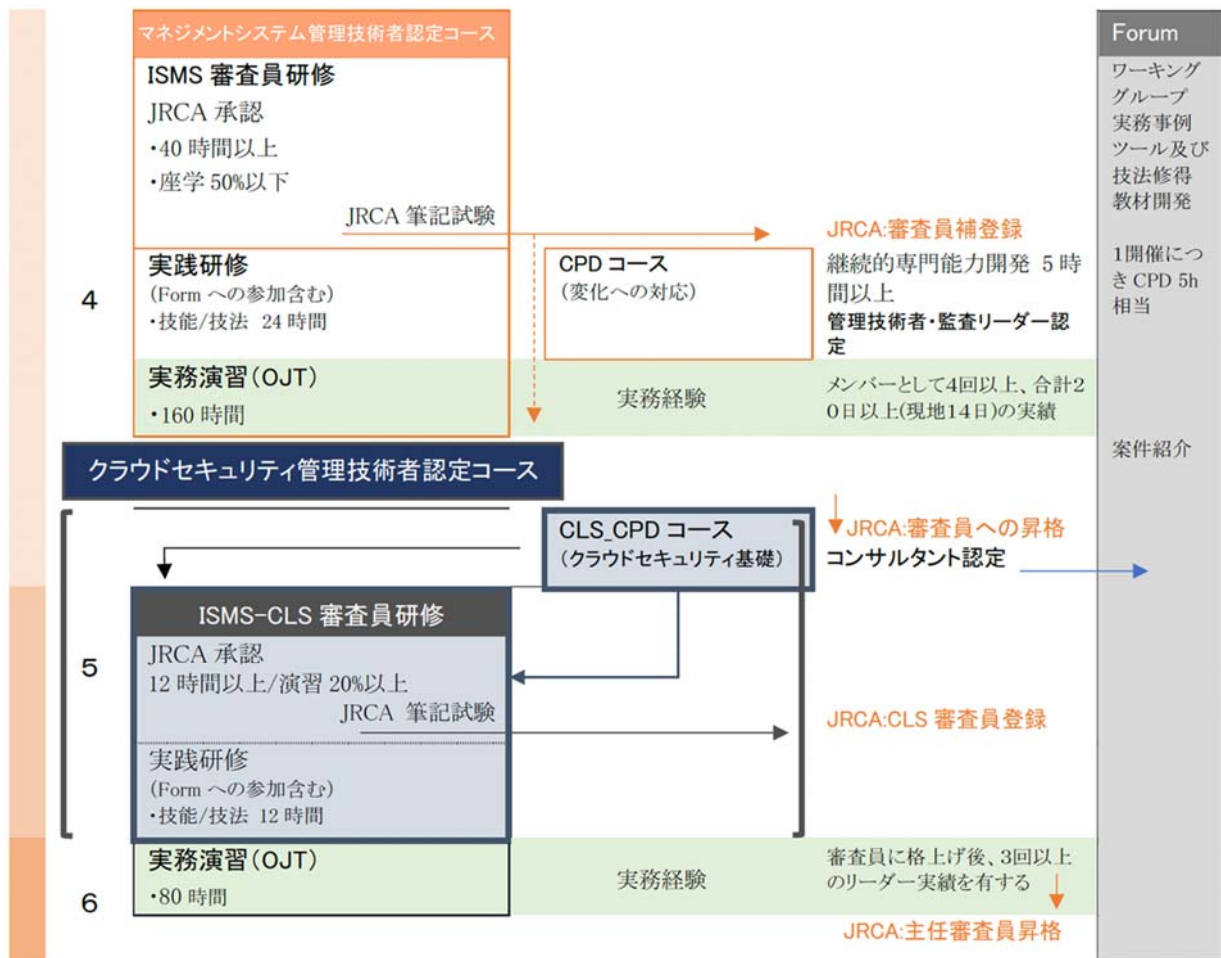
マネジメントシステム管理技術者認定コース

ISMS 審査員研修
JRCA 承認
・40 時間以上
・座学 50%以下
JRCA 筆記試験

JRCA:審査員補登録

4

実践研修
(Form への参加含む)
・技能/技法 24 時間

CPD コース
(変化への対応)

継続的専門能力開発 5 時間以上
管理技術者・監査リーダー認定

実務演習（OJT）
・160 時間

実務経験

メンバーとして4回以上、合計20日以上(現地14日)の実績

クラウドセキュリティ管理技術者認定コース

CLS_CPD コース
(クラウドセキュリティ基礎)

JRCA:審査員への昇格
コンサルタント認定

5

ISMS-CLS 審査員研修
JRCA 承認
12 時間以上/演習 20%以上
JRCA 筆記試験

JRCA:CLS 審査員登録

実践研修
(Form への参加含む)
・技能/技法 12 時間

6

実務演習（OJT）
・80 時間

実務経験

審査員に格上げ後、3回以上のリーダー実績を有する

JRCA:主任審査員昇格

Forum
ワーキンググループ
実務事例
ツール及び技法修得
教材開発

1開催につき CPD 5h 相当

案件紹介